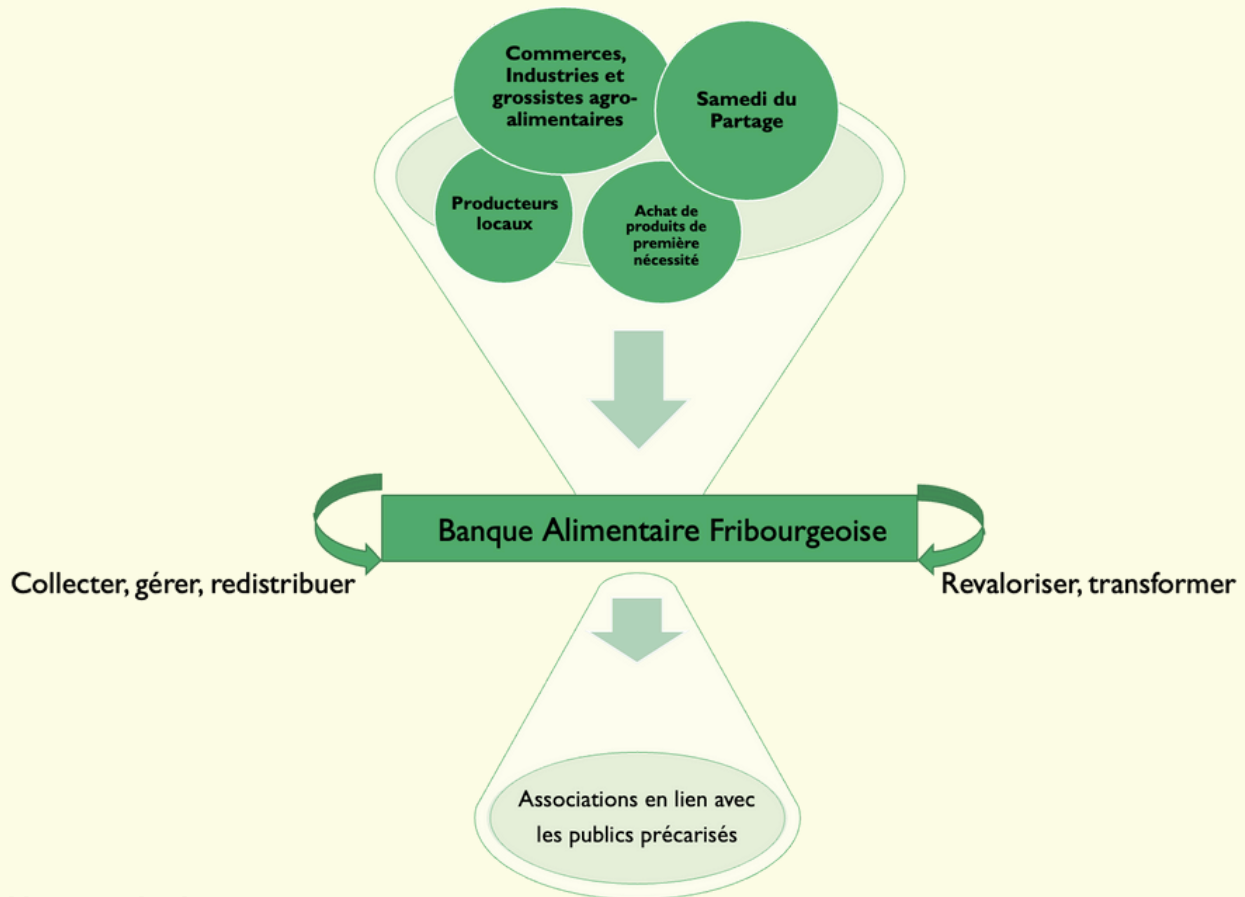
Commerces, Industries et grossistes agroalimentaires

Samedi du Partage

Producteurs locaux

Achat de produits de première nécessité

Banque Alimentaire Fribourgeoise

Collecter, gérer, redistribuer

Revaloriser, transformer

Associations en lien avec les publics précarisés